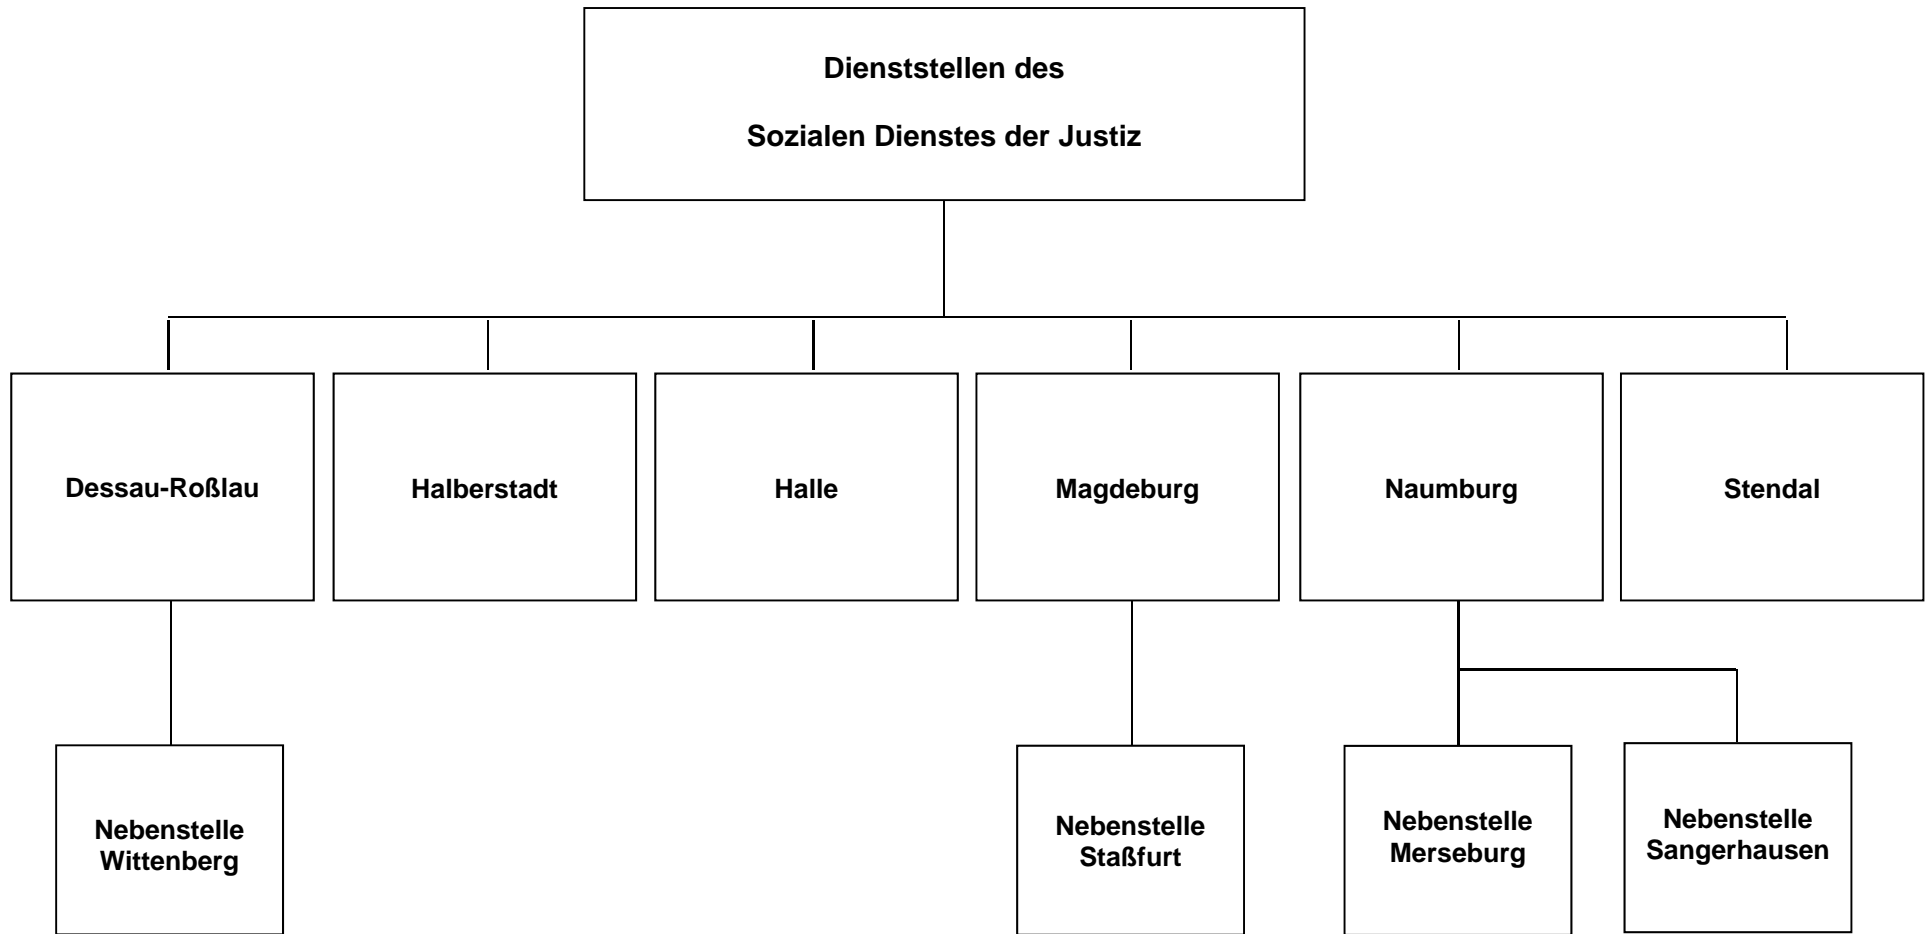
Dienststellen des

Sozialen Dienstes der Justiz

Dessau-Roßlau

Halberstadt

Halle

Magdeburg

Naumburg

Stendal

Nebenstelle Wittenberg

Nebenstelle Staßfurt

Nebenstelle Merseburg

Nebenstelle Sangerhausen